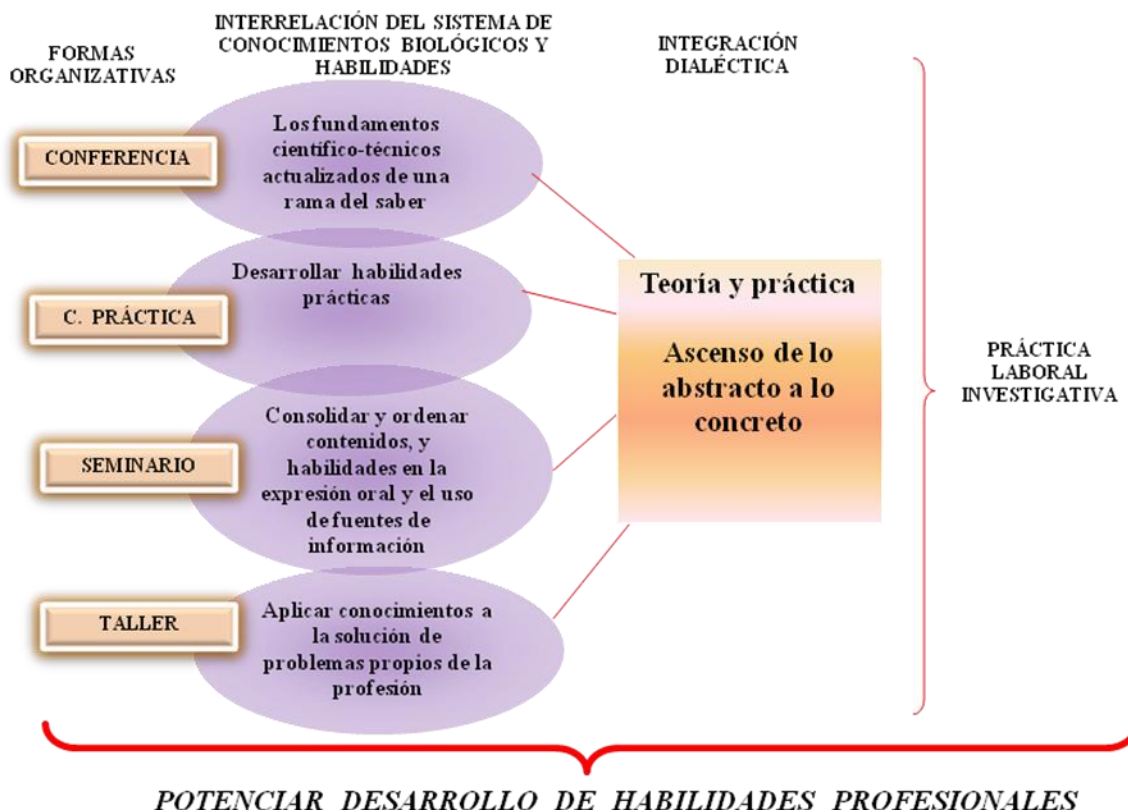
FORMAS ORGANIZATIVAS

INTERRELACIÓN DEL SISTEMA DE CONOCIMIENTOS BIOLÓGICOS Y HABILIDADES

INTEGRACIÓN DIALÉCTICA

CONFERENCIA

Los fundamentos científico-técnicos actualizados de una rama del saber

C. PRÁCTICA

Desarrollar habilidades prácticas

SEMINARIO

Consolidar y ordenar contenidos, y habilidades en la expresión oral y el uso de fuentes de información

TALLER

Aplicar conocimientos a la solución de problemas propios de la profesión

Teoría y práctica

Ascenso de lo abstracto a lo concreto

PRÁCTICA LABORAL INVESTIGATIVA

POTENCIAR DESARROLLO DE HABILIDADES PROFESIONALES